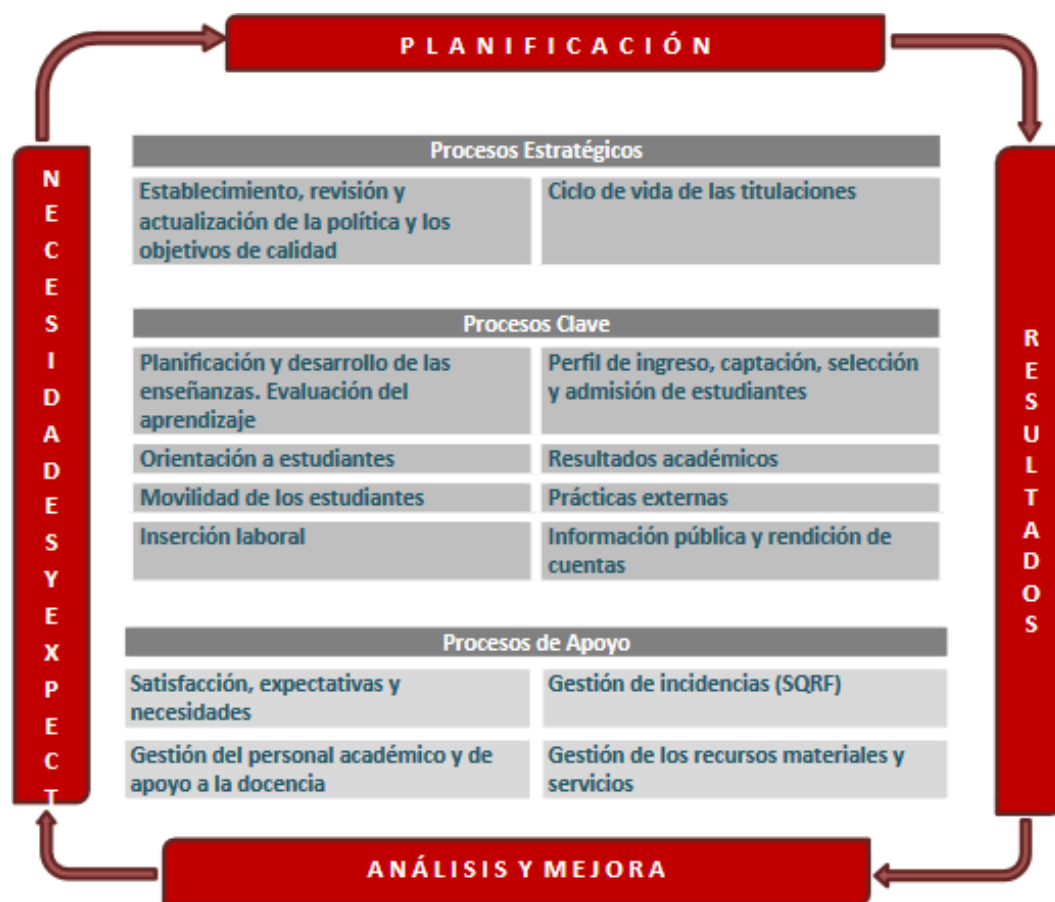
P L A N I F I C A C I Ó N

N E C E S I D A D E S Y E X P E C T

R E S U L T A D O S

Procesos Estratégicos

| Establecimiento, revisión y actualización de la política y los objetivos de calidad | Ciclo de vida de las titulaciones |
|---|---|

Procesos Clave

| Planificación y desarrollo de las enseñanzas. Evaluación del aprendizaje | Perfil de ingreso, captación, selección y admisión de estudiantes |
|---|---|
| Orientación a estudiantes | Resultados académicos |
| Movilidad de los estudiantes | Prácticas externas |
| Inserción laboral | Información pública y rendición de cuentas |

Procesos de Apoyo

| Satisfacción, expectativas y necesidades | Gestión de incidencias (SQRF) |
|---|---|
| Gestión del personal académico y de apoyo a la docencia | Gestión de los recursos materiales y servicios |

A N Á L I S I S Y M E J O R A